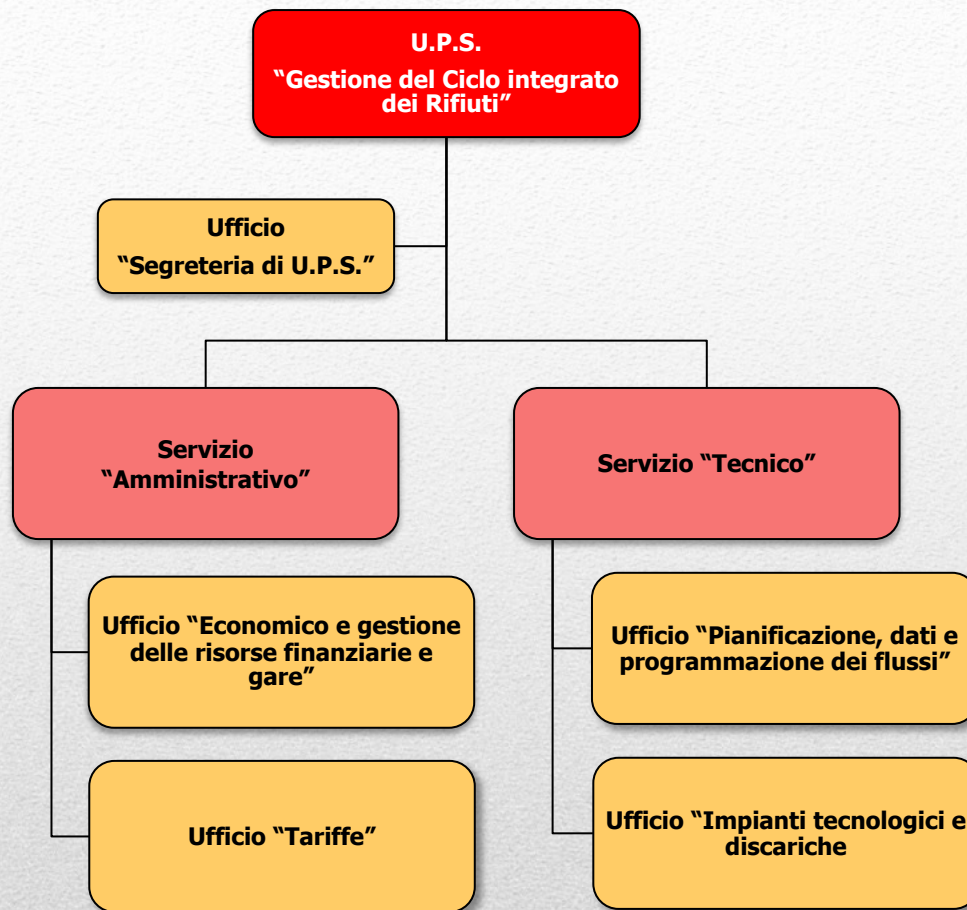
U.P.S.
“Gestione del Ciclo integrato dei Rifiuti”

Ufficio
“Segreteria di U.P.S.”

Servizio
“Amministrativo”

Servizio “Tecnico”

Ufficio “Economico e gestione delle risorse finanziarie e gare”

Ufficio “Tariffe”

Ufficio “Pianificazione, dati e programmazione dei flussi”

Ufficio “Impianti tecnologici e discariche